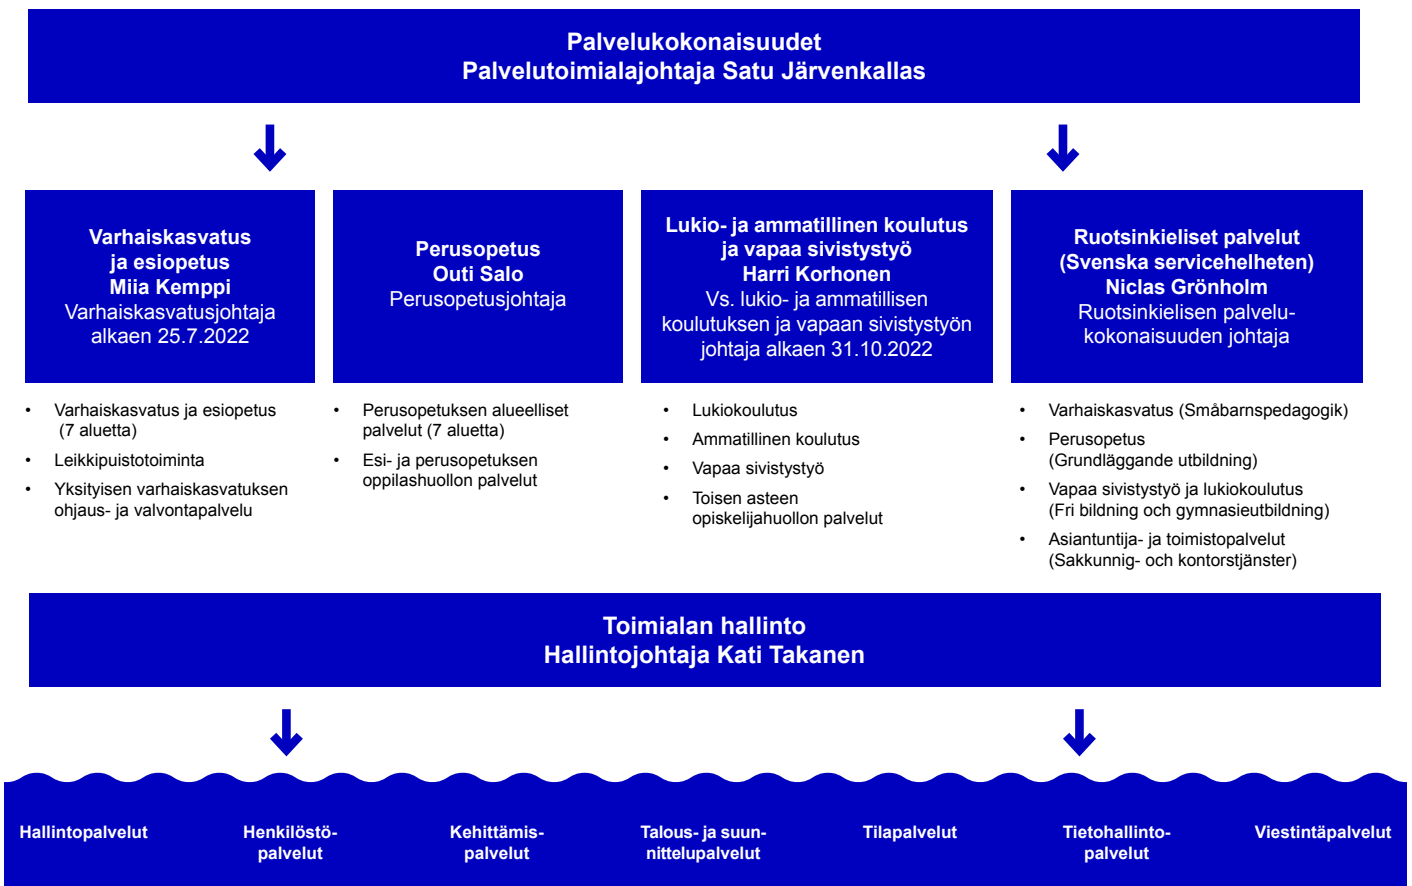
Palvelukokonaisuudet
Palvelutoimialajohtaja Satu Järvenkallas

Varhaiskasvatus ja esiopetus
Miia Kemppi
Varhaiskasvatusjohtaja alkaen 25.7.2022

- Varhaiskasvatus ja esiopetus (7 aluetta)
- Leikkipuistotoiminta
- Yksityisen varhaiskasvatuksen ohjaus- ja valvontapalvelu

Perusopetus
Outi Salo
Perusopetusjohtaja

- Perusopetuksen alueelliset palvelut (7 aluetta)
- Esi- ja perusopetuksen oppilashuollon palvelut

Lukio- ja ammatillinen koulutus ja vapaa sivistystyö
Harri Korhonen
Vs. lukio- ja ammatillisen koulutuksen ja vapaan sivistystyön johtaja alkaen 31.10.2022

- Lukiokoulutus
- Ammatillinen koulutus
- Vapaa sivistystyö
- Toisen asteen opiskelijahuollon palvelut

Ruotsinkieliset palvelut (Svenska servicehelheten)
Niclas Grönholm
Ruotsinkielisen palvelukokonaisuuden johtaja

- Varhaiskasvatus (Småbarnspedagogik)
- Perusopetus (Grundläggande utbildning)
- Vapaa sivistystyö ja lukiokoulutus (Fri bildning och gymnasieutbildning)
- Asiantuntija- ja toimistopalvelut (Sakkunnig- och kontorstjänster)

Toimialan hallinto
Hallintojohtaja Kati Takanen

Hallintopalvelut

Henkilöstöpalvelut

Kehittämispalvelut

Talous- ja suunnittelupalvelut

Tilapalvelut

Tietohallintopalvelut

Viestintäpalvelut